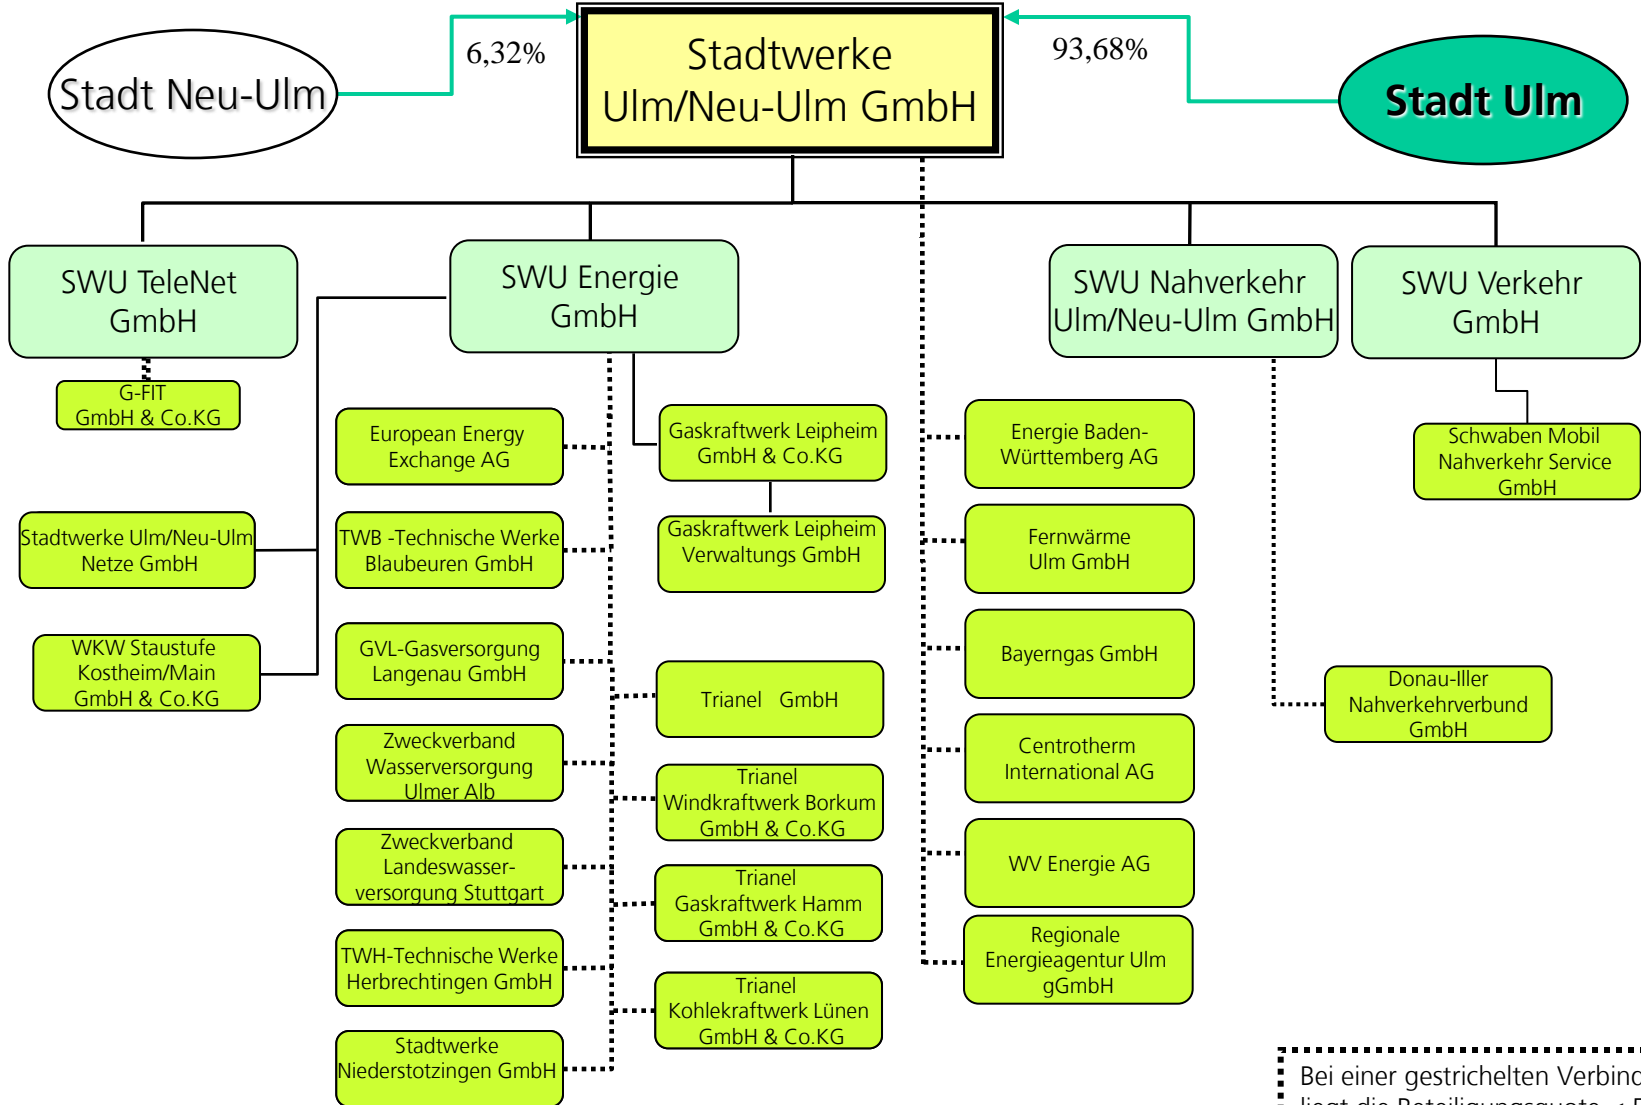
Stadt Neu-Ulm

6,32%

Stadtwerke Ulm/Neu-Ulm GmbH

93,68%

Stadt Ulm

SWU TeleNet GmbH

G-FIT GmbH & Co.KG

SWU Energie GmbH

SWU Nahverkehr Ulm/Neu-Ulm GmbH

SWU Verkehr GmbH

Schwaben Mobil Nahverkehr Service GmbH

European Energy Exchange AG

Gaskraftwerk Leipheim GmbH & Co.KG

Gaskraftwerk Leipheim Verwaltungs GmbH

Energie Baden-Württemberg AG

Stadtwerke Ulm/Neu-Ulm Netze GmbH

TWB -Technische Werke Blaubeuren GmbH

Fernwärme Ulm GmbH

WKW Staustufe Kostheim/Main GmbH & Co.KG

GVL-Gasversorgung Langenau GmbH

Bayerngas GmbH

Trianel GmbH

Donau-Iller Nahverkehrverbund GmbH

Zweckverband Wasserversorgung Ulmer Alb

Centrotherm International AG

Trianel Windkraftwerk Borkum GmbH & Co.KG

Zweckverband Landeswasser-versorgung Stuttgart

WV Energie AG

Trianel Gaskraftwerk Hamm GmbH & Co.KG

TWH-Technische Werke Herbrechtingen GmbH

Regionale Energieagentur Ulm gGmbH

Trianel Kohlekraftwerk Lünen GmbH & Co.KG

Stadtwerke Niederstotzingen GmbH

Bei einer gestrichelten Verbind
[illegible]